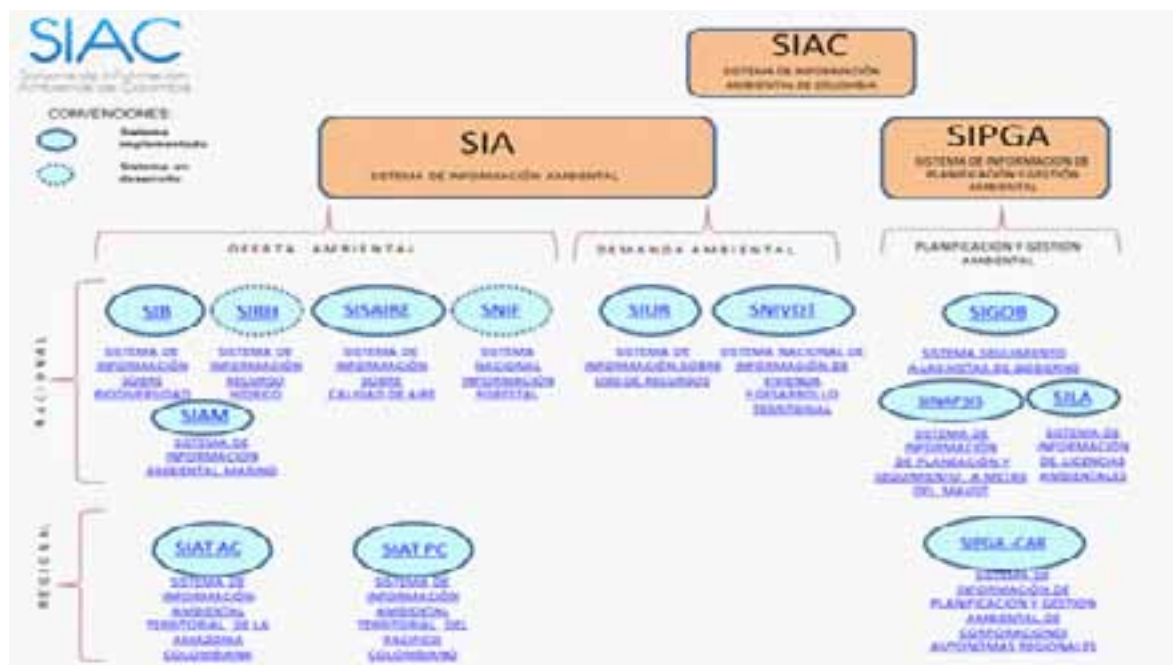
SIAC
Sistema de Información Ambiental de Colombia

CONVENCIONES:
Sistema implementado
Sistema en desarrollo

SIAC
SISTEMA DE INFORMACIÓN AMBIENTAL DE COLOMBIA

SIA
SISTEMA DE INFORMACIÓN AMBIENTAL

SIPGA
SISTEMA DE INFORMACION DE PLANIFICACIÓN Y GESTIÓN AMBIENTAL

OFERTA AMBIENTAL

DEMANDA AMBIENTAL

PLANIFICACION Y GESTION AMBIENTAL

NACIONAL

SIB
SISTEMA DE INFORMACIÓN SOBRE BIODIVERSIDAD

SIRH
SISTEMA DE INFORMACIÓN RECURSO HÍDRICO

SISAIRE
SISTEMA DE INFORMACIÓN SOBRE CALIDAD DE AIRE

SNIF
SISTEMA NACIONAL INFORMACIÓN FORESTAL

SIAM
SISTEMA DE INFORMACIÓN AMBIENTAL MARINO

SIUR
SISTEMA DE INFORMACIÓN SOBRE USO DE RECURSOS

SNIVDT
SISTEMA NACIONAL DE INFORMACIÓN DE VIVIENDA Y DESARROLLO TERRITORIAL

SIGOB
SISTEMA SEGUIMIENTO A LAS METAS DE GOBIERNO

SINAPSIS
SISTEMA DE INFORMACIÓN DE PLANEACIÓN Y SEGUIMIENTO A METAS DEL MAVDT

SILA
SISTEMA DE INFORMACIÓN DE LICENCIAS AMBIENTALES

REGIONAL

SIAT AC
SISTEMA DE INFORMACIÓN AMBIENTAL TERRITORIAL DE LA AMAZONIA COLOMBIANA

SIAT PC
SISTEMA DE INFORMACIÓN AMBIENTAL TERRITORIAL DEL PACIFICO COLOMBIANO

SIPGA -CAR
SISTEMA DE INFORMACIÓN DE PLANIFICACIÓN Y GESTIÓN AMBIENTAL DE CORPORACIONES AUTÓNOMAS REGIONALES